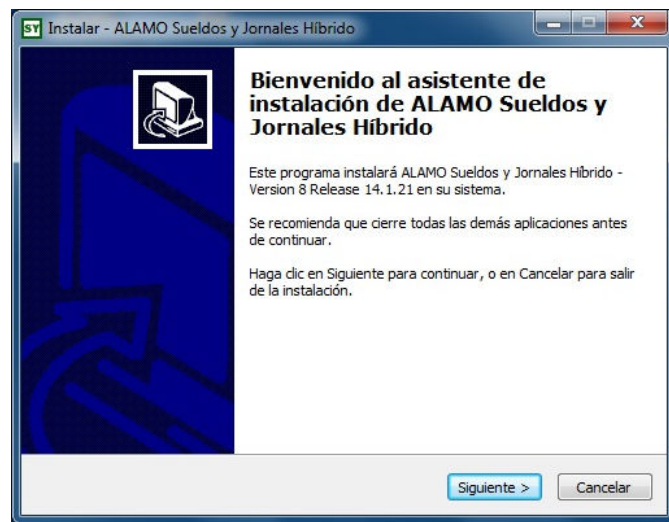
SY Instalar - ALAMO Sueldos y Jornales Híbrido

Bienvenido al asistente de instalación de ALAMO Sueldos y Jornales Híbrido

Este programa instalará ALAMO Sueldos y Jornales Híbrido - Version 8 Release 14.1.21 en su sistema.

Se recomienda que cierre todas las demás aplicaciones antes de continuar.

Haga clic en Siguiente para continuar, o en Cancelar para salir de la instalación.

Siguiente >

Cancelar